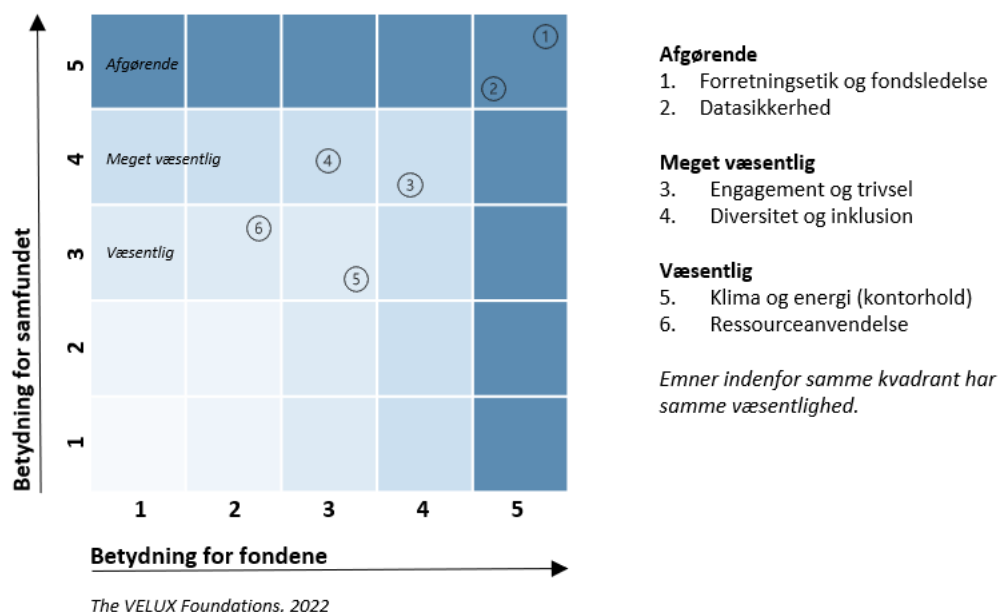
Betydning for samfundet

5
Afgørende
1
2

4
Meget væsentlig
4
3

3
Væsentlig
6
5

2

1

1 2 3 4 5

Betydning for fondene

The VELUX Foundations, 2022

**Afgørende**
1. Forretningsetik og fondsledelse
2. Datasikkerhed

**Meget væsentlig**
3. Engagement og trivsel
4. Diversitet og inklusion

**Væsentlig**
5. Klima og energi (kontorhold)
6. Ressourceanvendelse

*Emner indenfor samme kvadrant har samme væsentlighed.*